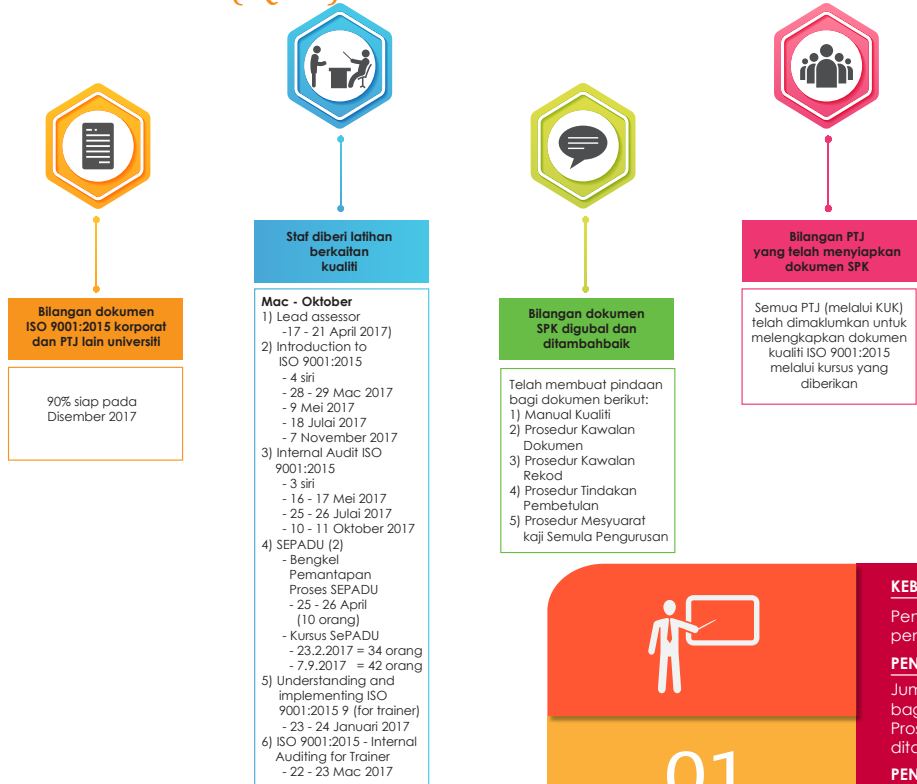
Bilangan dokumen ISO 9001:2015 korporat dan PTJ lain universiti

90% siap pada Disember 2017

Staf diberi latihan berkaitan kualiti

Mac - Oktober
1) Lead assessor
-17 - 21 April 2017)
2) Introduction to ISO 9001:2015
- 4 siri
- 28 - 29 Mac 2017
- 9 Mei 2017
- 18 Julai 2017
- 7 November 2017
3) Internal Audit ISO 9001:2015
- 3 siri
- 16 - 17 Mei 2017
- 25 - 26 Julai 2017
- 10 - 11 Oktober 2017
4) SEPADU (2)
- Bengkel Pemantapan Proses SEPADU
- 25 - 26 April (10 orang)
- Kursus SePADU
- 23.2.2017 = 34 orang
- 7.9.2017 = 42 orang
5) Understanding and implementing ISO 9001:2015 9 (for trainer)
- 23 - 24 Januari 2017
6) ISO 9001:2015 - Internal Auditing for Trainer
- 22 - 23 Mac 2017

Bilangan dokumen SPK digubal dan ditambahbaik

Telah membuat pindaan bagi dokumen berikut:
1) Manual Kualiti
2) Prosedur Kawalan Dokumen
3) Prosedur Kawalan Rekod
4) Prosedur Tindakan Pembetulan
5) Prosedur Mesyuarat kaji Semula Pengurusan

Bilangan PTJ yang telah menyiapkan dokumen SPK

Semua PTJ (melalui KUK) telah dimaklumkan untuk melengkapkan dokumen kualiti ISO 9001:2015 melalui kursus yang diberikan

01

KEB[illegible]
Pen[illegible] per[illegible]
PEN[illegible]
Jum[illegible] bag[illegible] Pros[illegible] dita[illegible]
PEN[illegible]